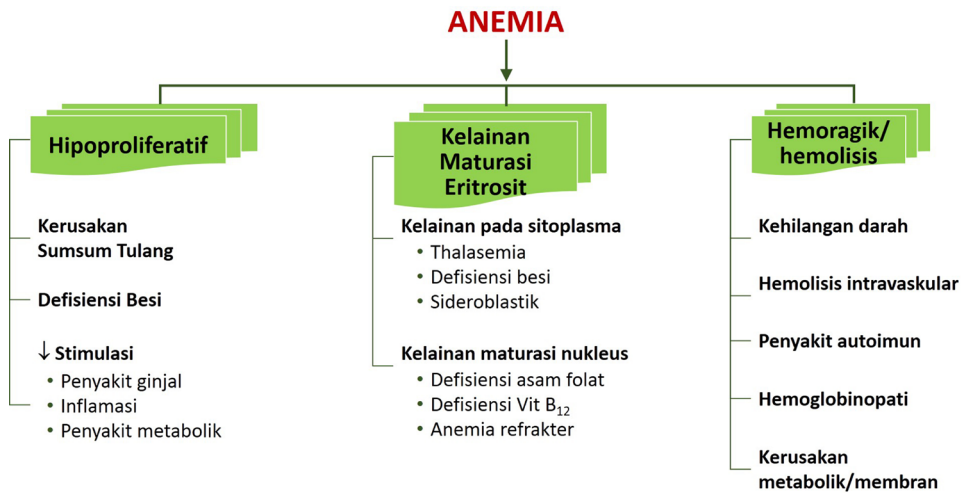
ANEMIA

Hipoproliferatif

Kerusakan Sumsum Tulang

Defisiensi Besi

↓ Stimulasi
• Penyakit ginjal
• Inflamasi
• Penyakit metabolik

Kelainan Maturasi Eritrosit

Kelainan pada sitoplasma
• Thalasemia
• Defisiensi besi
• Sideroblastik

Kelainan maturasi nukleus
• Defisiensi asam folat
• Defisiensi Vit $B_{12}$
• Anemia refrakter

Hemoragik/ hemolisis

Kehilangan darah

Hemolisis intravaskular

Penyakit autoimun

Hemoglobinopati

Kerusakan metabolik/membran